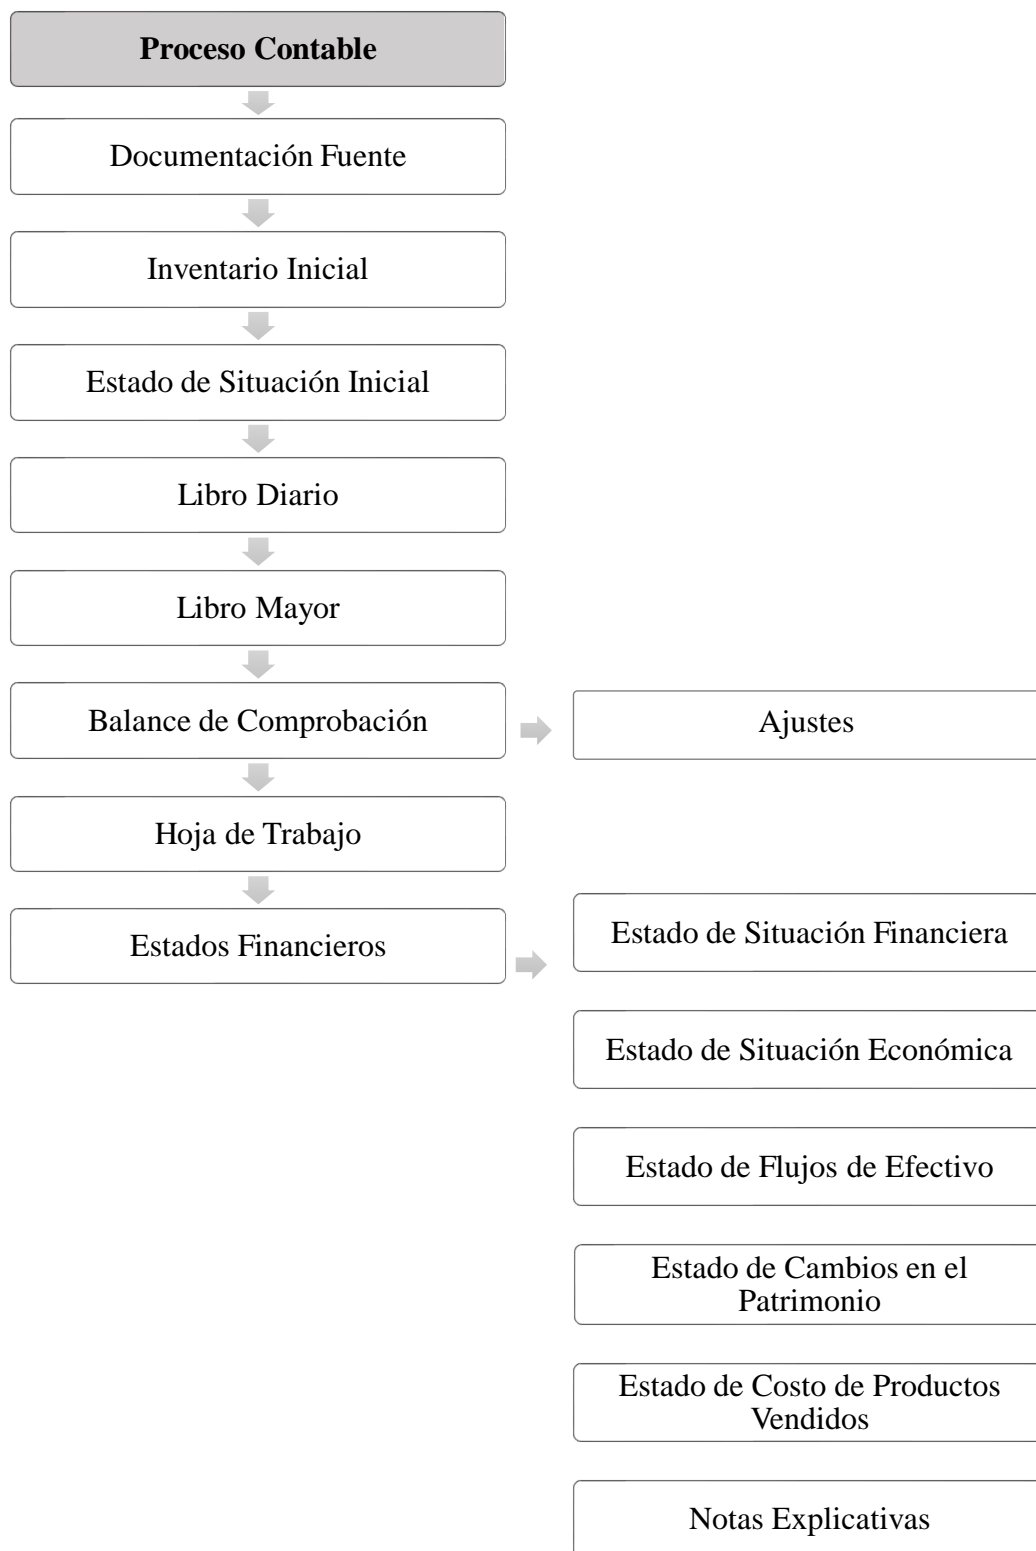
Proceso Contable

Documentación Fuente

Inventario Inicial

Estado de Situación Inicial

Libro Diario

Libro Mayor

Balance de Comprobación

Ajustes

Hoja de Trabajo

Estados Financieros

Estado de Situación Financiera

Estado de Situación Económica

Estado de Flujos de Efectivo

Estado de Cambios en el Patrimonio

Estado de Costo de Productos Vendidos

Notas Explicativas